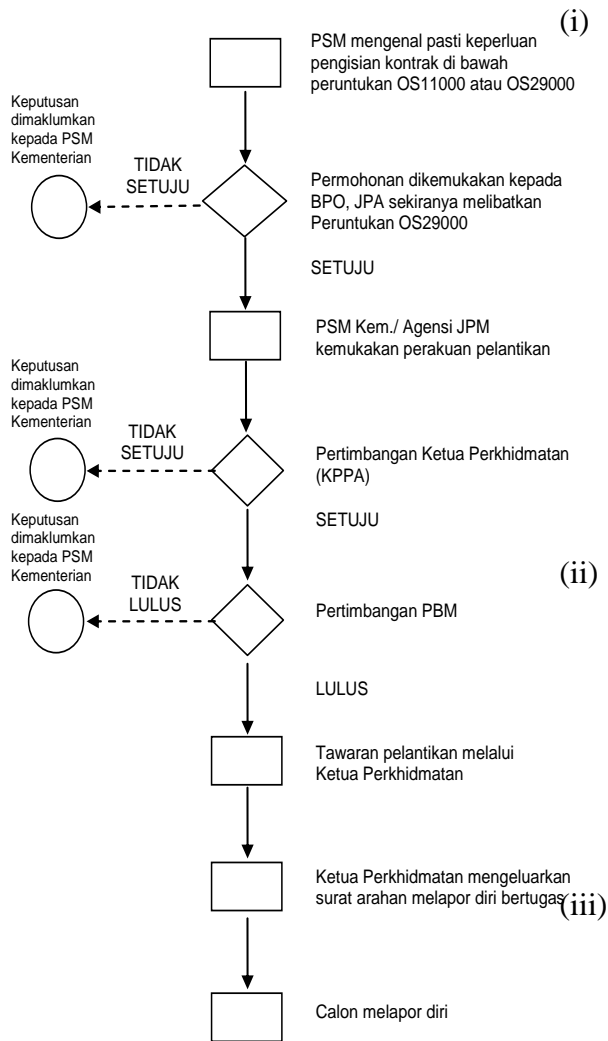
(i)

PSM mengenal pasti keperluan pengisian kontrak di bawah peruntukan OS11000 atau OS29000

Keputusan dimaklumkan kepada PSM Kementerian

TIDAK SETUJU

Permohonan dikemukakan kepada BPO, JPA sekiranya melibatkan Peruntukan OS29000

SETUJU

PSM Kem./ Agensi JPM kemukakan perakuan pelantikan

Keputusan dimaklumkan kepada PSM Kementerian

TIDAK SETUJU

Pertimbangan Ketua Perkhidmatan (KPPA)

SETUJU

Keputusan dimaklumkan kepada PSM Kementerian

TIDAK LULUS

(ii)

Pertimbangan PBM

LULUS

Tawaran pelantikan melalui Ketua Perkhidmatan

Ketua Perkhidmatan mengeluarkan surat arahan melapor diri bertugas

(iii)

Calon melapor diri